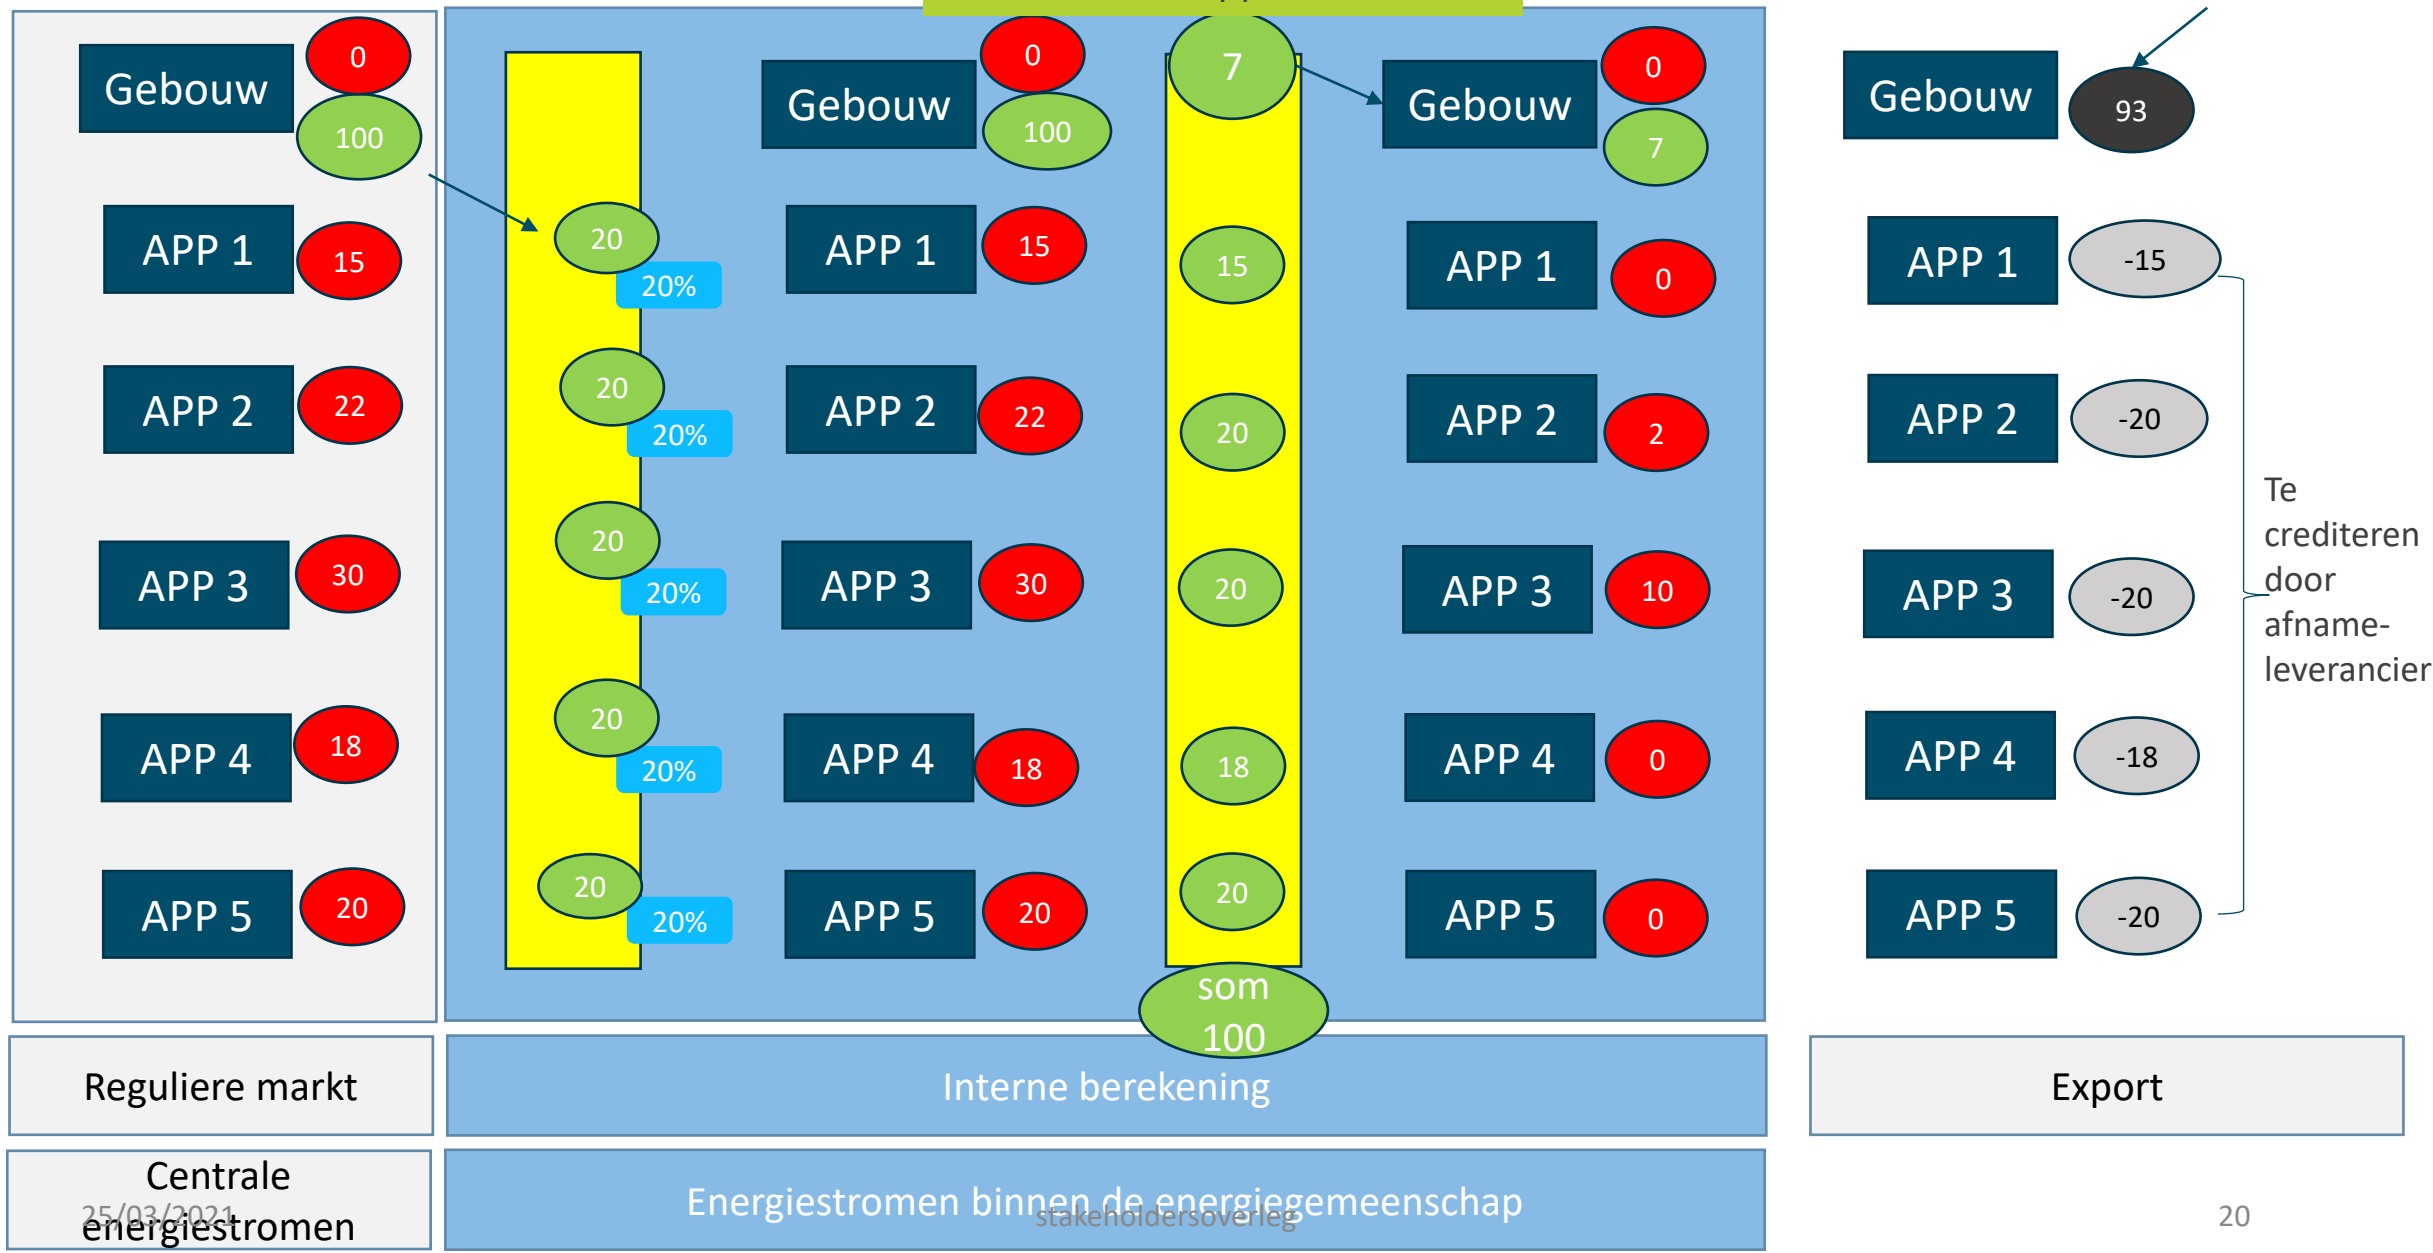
Gebouw 0 100

APP 1 15

APP 2 22

APP 3 30

APP 4 18

APP 5 20

20 20%

20 20%

20 20%

20 20%

20 20%

Gebouw 0 100

APP 1 15

APP 2 22

APP 3 30

APP 4 18

APP 5 20

7

15

20

20

18

20

som 100

Gebouw 0 7

APP 1 0

APP 2 2

APP 3 10

APP 4 0

APP 5 0

Gebouw 93

APP 1 -15

APP 2 -20

APP 3 -20

APP 4 -18

APP 5 -20

Te crediteren door afname-leverancier

Reguliere markt

Interne berekening

Export

Centrale energiestromen

Energiestromen binnen de energiegemeenschap

25/03/2021

stakeholdersoverleg

20